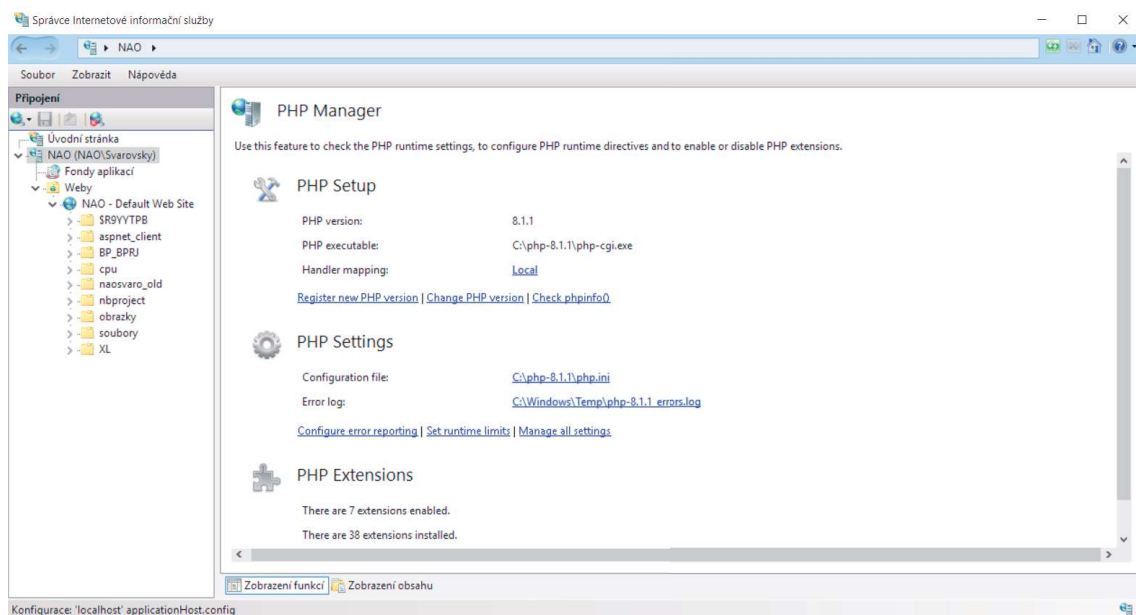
Správce Internetové informační služby

NAO ▸

Soubor Zobrazit Nápověda

Připojení

Úvodní stránka
NAO (NAO\Svarovsky)
Fondy aplikací
Weby
NAO - Default Web Site
$R9YYTPB
aspnet_client
BP_BPRJ
cpu
naosvaro_old
nbproject
obrazky
soubory
XL

PHP Manager

Use this feature to check the PHP runtime settings, to configure PHP runtime directives and to enable or disable PHP extensions.

PHP Setup

PHP version: 8.1.1
PHP executable: C:\php-8.1.1\php-cgi.exe
Handler mapping: Local

Register new PHP version | Change PHP version | Check phpinfo()

PHP Settings

Configuration file: C:\php-8.1.1\php.ini
Error log: C:\Windows\Temp\php-8.1.1_errors.log

Configure error reporting | Set runtime limits | Manage all settings

PHP Extensions

There are 7 extensions enabled.

There are 38 extensions installed.

Zobrazení funkcí Zobrazení obsahu

Konfigurace: 'localhost' applicationHost.config